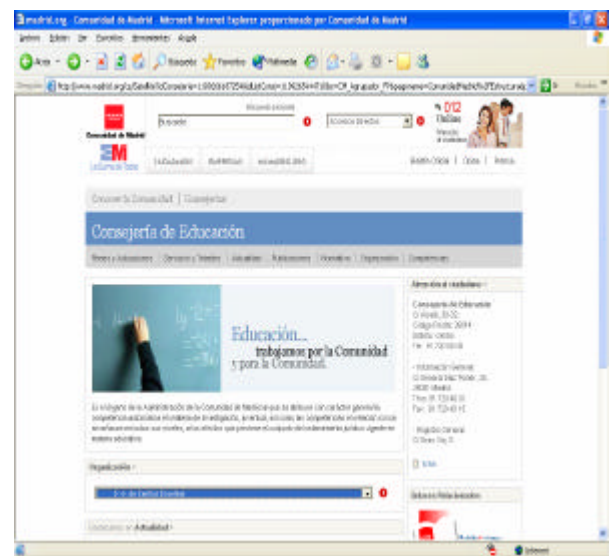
madrid.org - Comunidad de Madrid - Microsoft Internet Explorer proporcionado por Comunidad de Madrid

Archivo Edición Ver Favoritos Herramientas Ayuda

Atrás Búsqueda Favoritos Multimedia

Dirección http://www.madrid.org/cs/Satellite?c=Consejeria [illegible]

Comunidad de Madrid

Buscador

012 Online

Conozca la Comunidad | Consejerías

Consejería de Educación

Educación...
trabajamos por la Comunidad
y para la Comunidad.

Organización

Actualidad

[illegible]